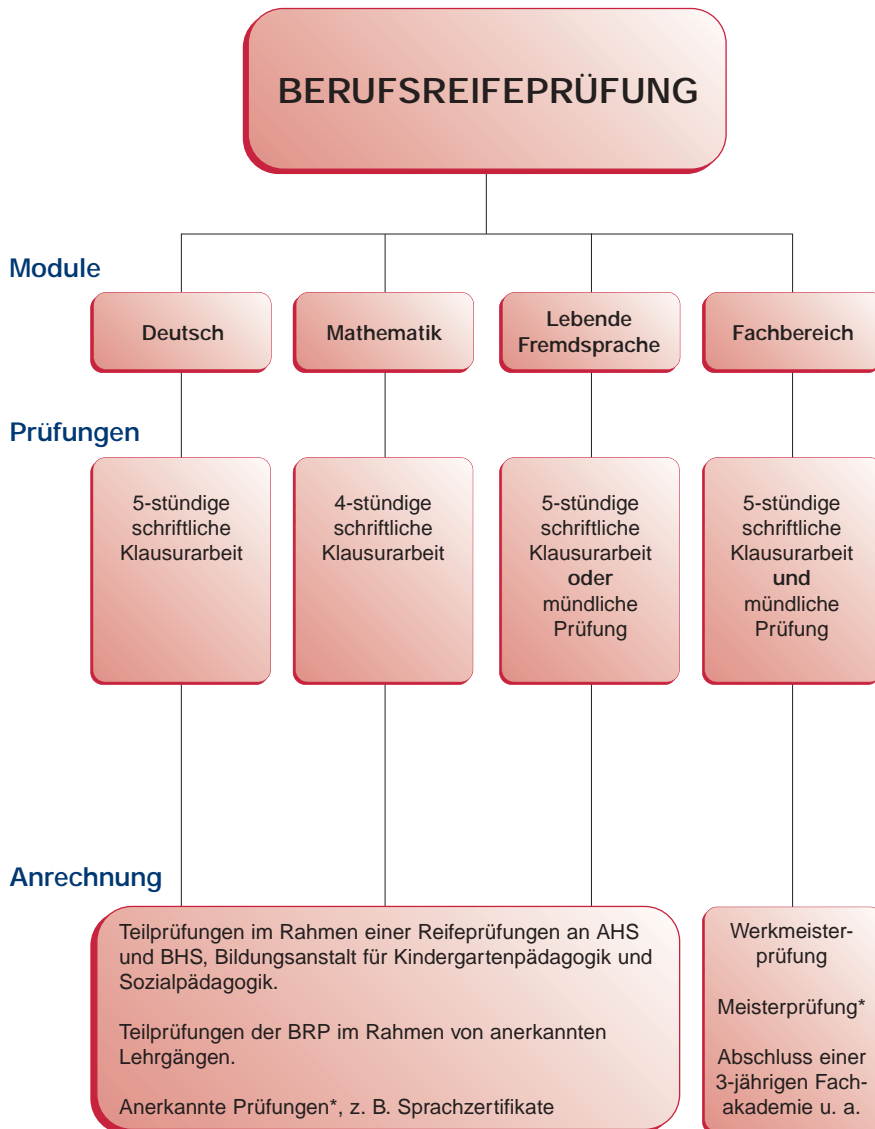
BERUFSREIFEPRÜFUNG

Module

Deutsch

Mathematik

Lebende Fremdsprache

Fachbereich

Prüfungen

5-stündige schriftliche Klausurarbeit

4-stündige schriftliche Klausurarbeit

5-stündige schriftliche Klausurarbeit **oder** mündliche Prüfung

5-stündige schriftliche Klausurarbeit **und** mündliche Prüfung

Anrechnung

Teilprüfungen im Rahmen einer Reifeprüfungen an AHS und BHS, Bildungsanstalt für Kindergartenpädagogik und Sozialpädagogik.

Teilprüfungen der BRP im Rahmen von anerkannten Lehrgängen.

Anerkannte Prüfungen*, z. B. Sprachzertifikate

Werkmeisterprüfung

Meisterprüfung*

Abschluss einer 3-jährigen Fachakademie u. a.